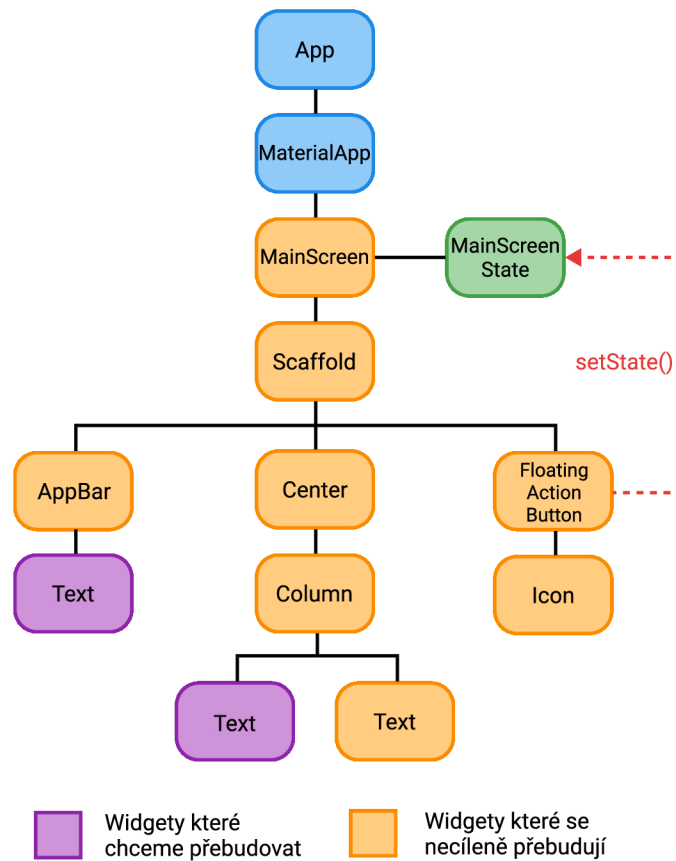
App

MaterialApp

MainScreen

MainScreen State

setState()

Scaffold

AppBar

Center

Floating Action Button

Text

Column

Icon

Text

Text

Widgety které chceme přebudovat

Widgety které se necíleně přebudují